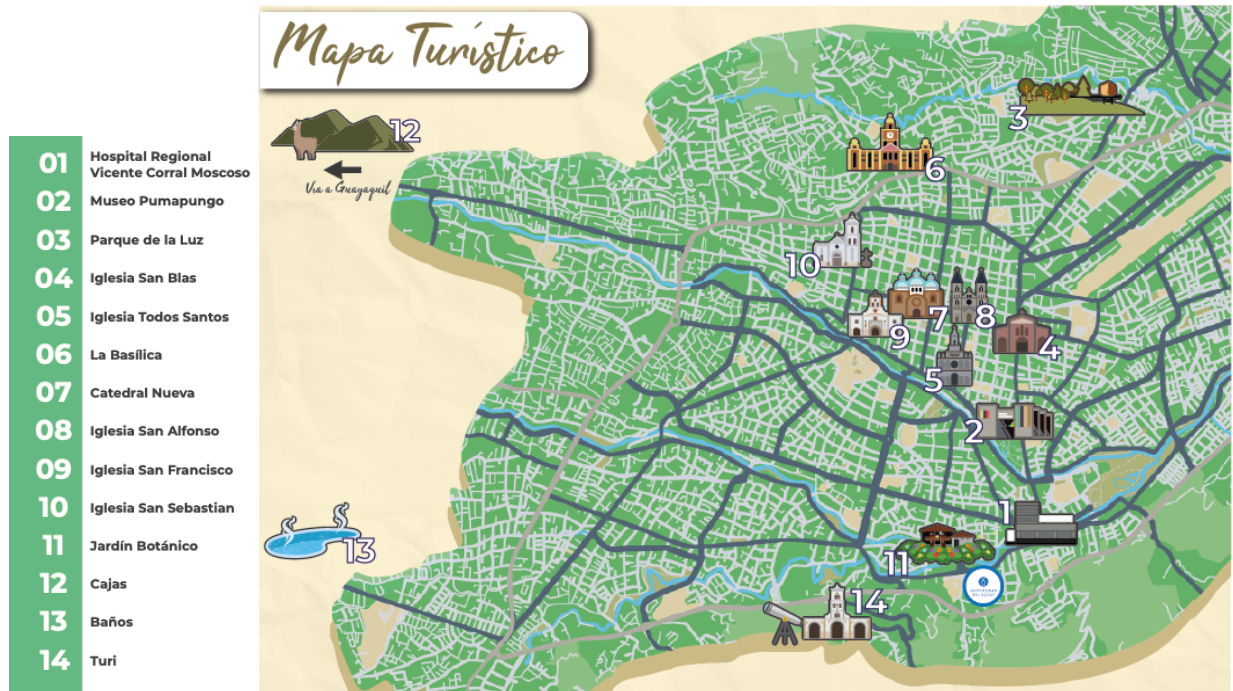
Mapa Turístico

01 Hospital Regional Vicente Corral Moscoso
02 Museo Pumapungo
03 Parque de la Luz
04 Iglesia San Blas
05 Iglesia Todos Santos
06 La Basílica
07 Catedral Nueva
08 Iglesia San Alfonso
09 Iglesia San Francisco
10 Iglesia San Sebastian
11 Jardín Botánico
12 Cajas
13 Baños
14 Turi

12
Vía a Guayaquil
3
6
10
7
8
9
4
5
2
1
13
11
14
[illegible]